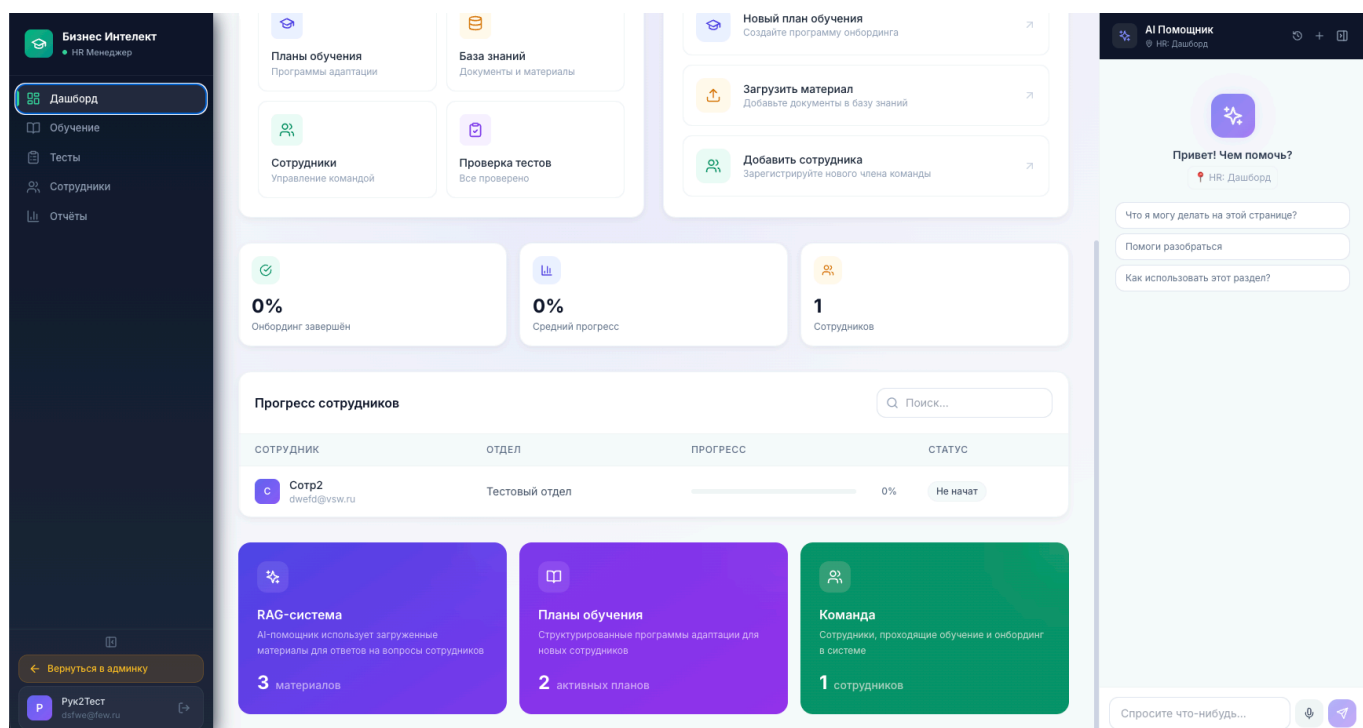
Бизнес Интелект
HR Менеджер

Дашборд
Обучение
Тесты
Сотрудники
Отчёты

Вернуться в админку

P
Рук2Тест
dsfwe@few.ru

Планы обучения
Программы адаптации

База знаний
Документы и материалы

Сотрудники
Управление командой

Проверка тестов
Все проверено

Новый план обучения
Создайте программу онбординга

Загрузить материал
Добавьте документы в базу знаний

Добавить сотрудника
Зарегистрируйте нового члена команды

0%
Онбординг завершён

0%
Средний прогресс

1
Сотрудников

Прогресс сотрудников

Поиск...

| СОТРУДНИК | ОТДЕЛ | ПРОГРЕСС | СТАТУС |
|---|---|---|---|
| C Сотр2 dwefd@vsw.ru | Тестовый отдел | 0% | Не начат |

RAG-система
AI-помощник использует загруженные материалы для ответов на вопросы сотрудников
3 материалов

Планы обучения
Структурированные программы адаптации для новых сотрудников
2 активных планов

Команда
Сотрудники, проходящие обучение и онбординг в системе
1 сотрудников

AI Помощник
HR: Дашборд

Привет! Чем помочь?
HR: Дашборд

Что я могу делать на этой странице?
Помоги разобраться
Как использовать этот раздел?

Спросите что-нибудь...